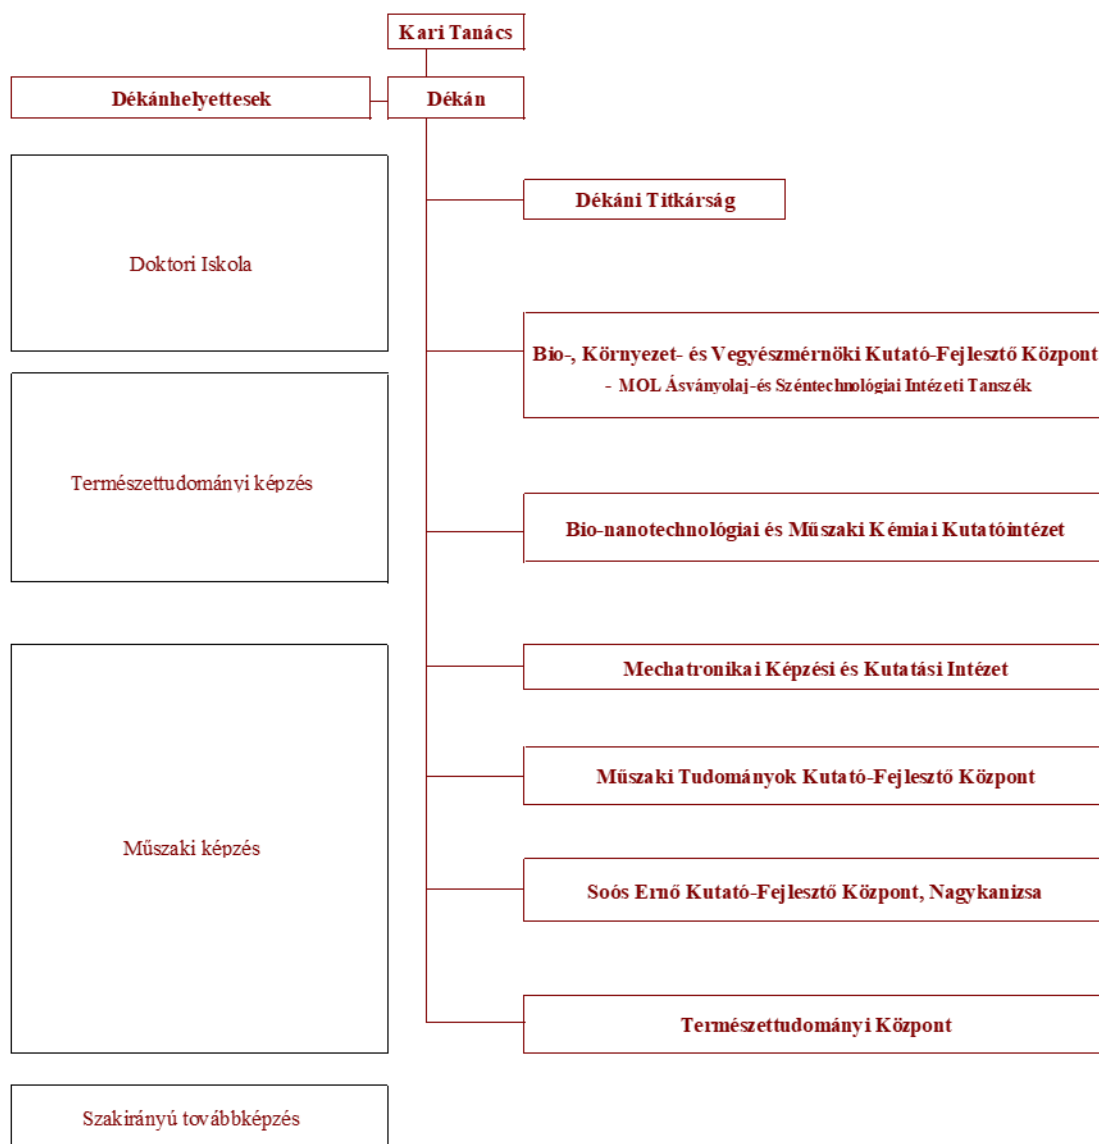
Kari Tanács

Dékánhelyettesek

Dékán

Dékáni Titkárság

Doktori Iskola

Bio-, Környezet- és Vegyészmérnöki Kutató-Fejlesztő Központ
- MOL Ásványolaj-és Széntechnológiai Intézeti Tanszék

Természettudományi képzés

Bio-nanotechnológiai és Műszaki Kémiai Kutatóintézet

Mechatronikai Képzési és Kutatási Intézet

Műszaki Tudományok Kutató-Fejlesztő Központ

Műszaki képzés

Soós Ernő Kutató-Fejlesztő Központ, Nagykanizsa

Természettudományi Központ

Szakirányú továbbképzés